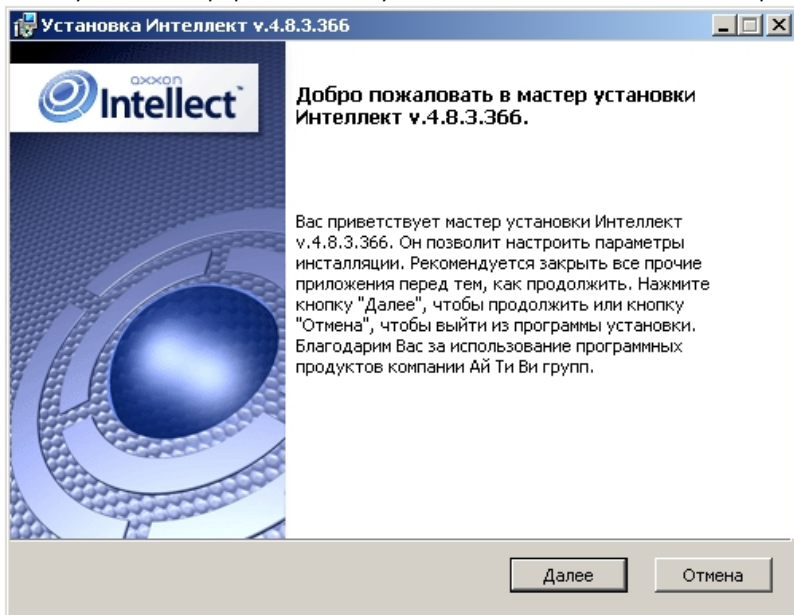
Установка Интеллект v.4.8.3.366

axxon Intellect

Добро пожаловать в мастер установки Интеллект v.4.8.3.366.

Вас приветствует мастер установки Интеллект v.4.8.3.366. Он позволит настроить параметры инсталляции. Рекомендуется закрыть все прочие приложения перед тем, как продолжить. Нажмите кнопку "Далее", чтобы продолжить или кнопку "Отмена", чтобы выйти из программы установки. Благодарим Вас за использование программных продуктов компании Ай Ти Ви групп.

Далее

Отмена